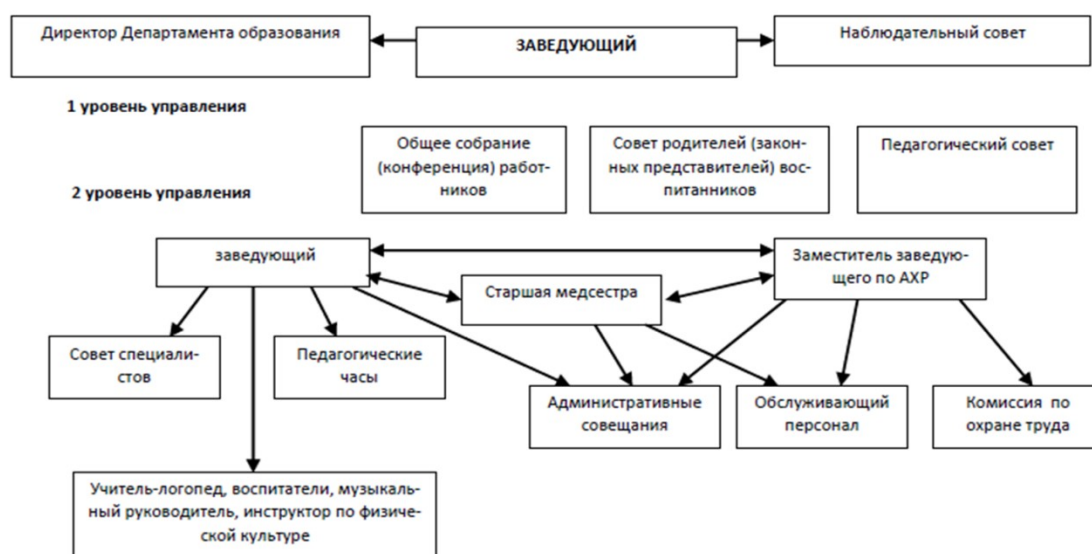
Директор Департамента образования

ЗАВЕДУЮЩИЙ

Наблюдательный совет

1 уровень управления

Общее собрание (конференция) работников

Совет родителей (законных представителей) воспитанников

Педагогический совет

2 уровень управления

заведующий

Заместитель заведующего по АХР

Старшая медсестра

Совет специалистов

Педагогические часы

Административные совещания

Обслуживающий персонал

Комиссия по охране труда

Учитель-логопед, воспитатели, музыкальный руководитель, инструктор по физической культуре